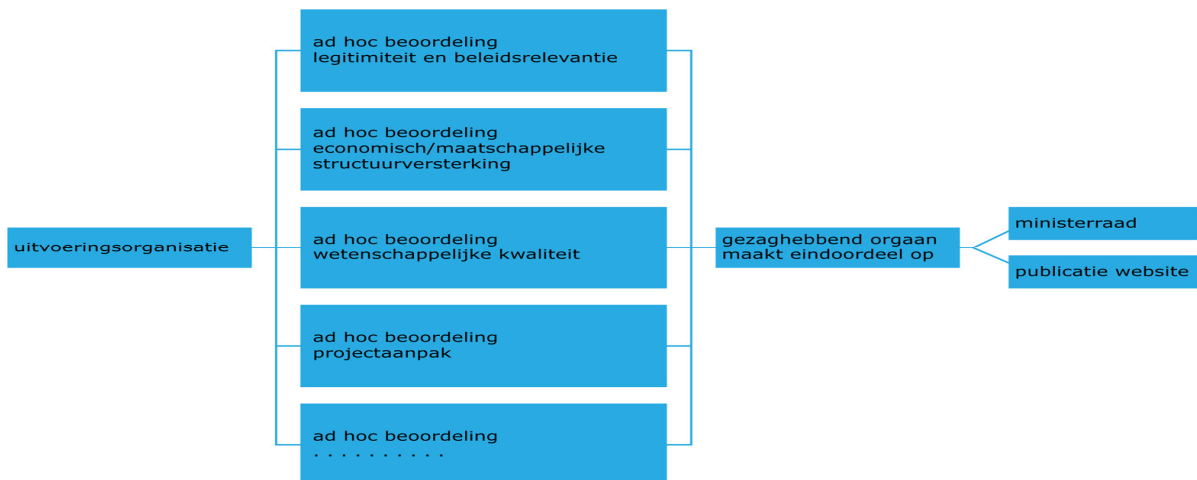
uitvoeringsorganisatie

ad hoc beoordeling
legitimiteit en beleidsrelevantie

ad hoc beoordeling
economisch/maatschappelijke structuurversterking

ad hoc beoordeling
wetenschappelijke kwaliteit

ad hoc beoordeling
projectaanpak

ad hoc beoordeling
. . . . . . . . . .

gezaghebbend orgaan maakt eindoordeel op

ministerraad

publicatie website